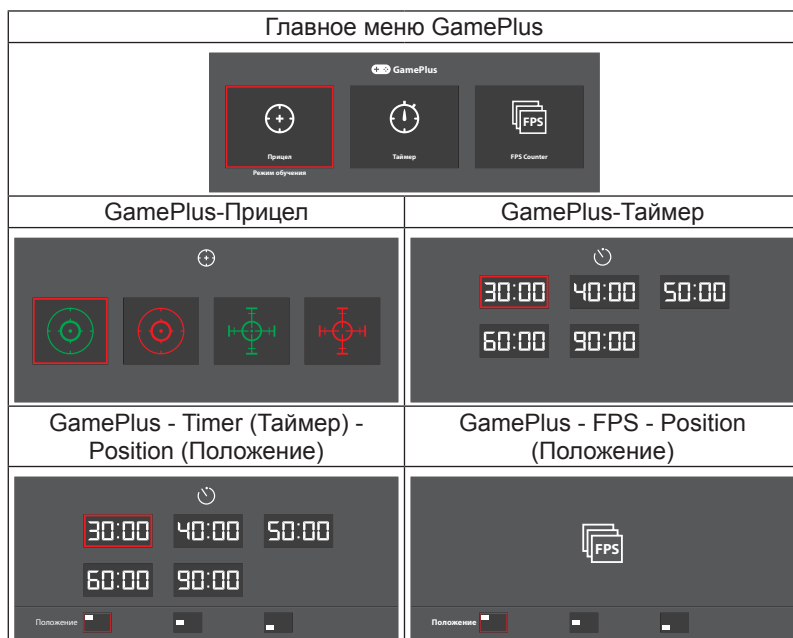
Главное меню GamePlus

GamePlus

FPS

Прицел

Режим обучения

Таймер

FPS Counter

| GamePlus-Прицел | GamePlus-Таймер |
|---|---|
| | 30:00 40:00 50:00 60:00 90:00 |
| GamePlus - Timer (Таймер) - Position (Положение) | GamePlus - FPS - Position (Положение) |
| 30:00 40:00 50:00 60:00 90:00 Положение | FPS Положение |